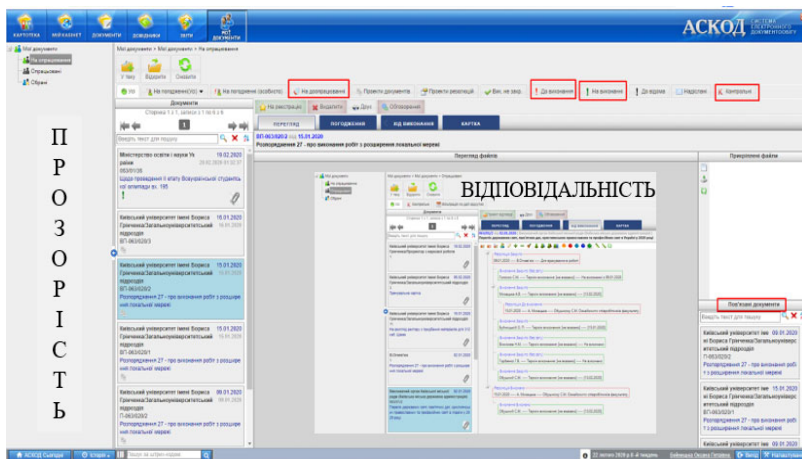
КАРТОТЕКА МІЙ КАБІНЕТ ДОКУМЕНТИ ДОВІДНИКИ ЗВІТИ МОЇ ДОКУМЕНТИ

АСКОД СИСТЕМА ЕЛЕКТРОННОГО ДОКУМЕНТООБІГУ

Мої документи
На опрацювання
Опрацьовані
Обрані

Мої документи > Мої документи > На опрацювання

У базу Відкрити Оновити

На погодження (особисто) На доопрацювання Проекти документів Проекти резолюцій Вик. не зар. До виконання На виконанні До відома Надіслані Контрольні

Документи
Сторінка 1 з 1, записи з 1 по 6 з 6

1

Введіть текст для пошуку

Міністерство освіти і науки Ук раїни 19.02.2020
Щодо проведення II етапу Всеукраїнської студентської олімпіади зі.. 195

Київський університет імені Бориса Грінченка/Загальноуніверситетський підрозділ 15.01.2020
ВП-063/020/3

Київський університет імені Бориса Грінченка/Загальноуніверситетський підрозділ 15.01.2020
ВП-063/020/2
Розпорядження 27 - про виконання робіт з розширення локальної мережі

Київський університет імені Бориса Грінченка/Загальноуніверситетський підрозділ 15.01.2020
ВП-063/020/1
Розпорядження 27 - про виконання робіт з розширення локальної мережі

Київський університет імені Бориса Грінченка/Загальноуніверситетський підрозділ 09.01.2020

ПРОЗОРІСТЬ

На реєстрації Видалити Друк Обговорення

ПЕРЕГЛЯД ПОГОДЖЕННЯ ХІД ВИКОНАННЯ КАРТКА

ВП-063/020/2 від 15.01.2020
Розпорядження 27 - про виконання робіт з розширення локальної мережі

Перегляд файлів

ВІДПОВІДАЛЬНІСТЬ

Прикріплені файли

Пов'язані документи

Введіть текст для пошуку

Київський університет імені Бориса Грінченка/Загальноуніверситетський підрозділ 09.01.2020
П-063/020/2
Розпорядження 27 - про виконання робіт з розширення локальної мережі

Київський університет імені Бориса Грінченка/Загальноуніверситетський підрозділ 15.01.2020
ВП-063/020/1
Розпорядження 27 - про виконання робіт з розширення локальної мережі

Київський університет імені Бориса Грінченка 09.01.2020

АСКОД Сьогодні